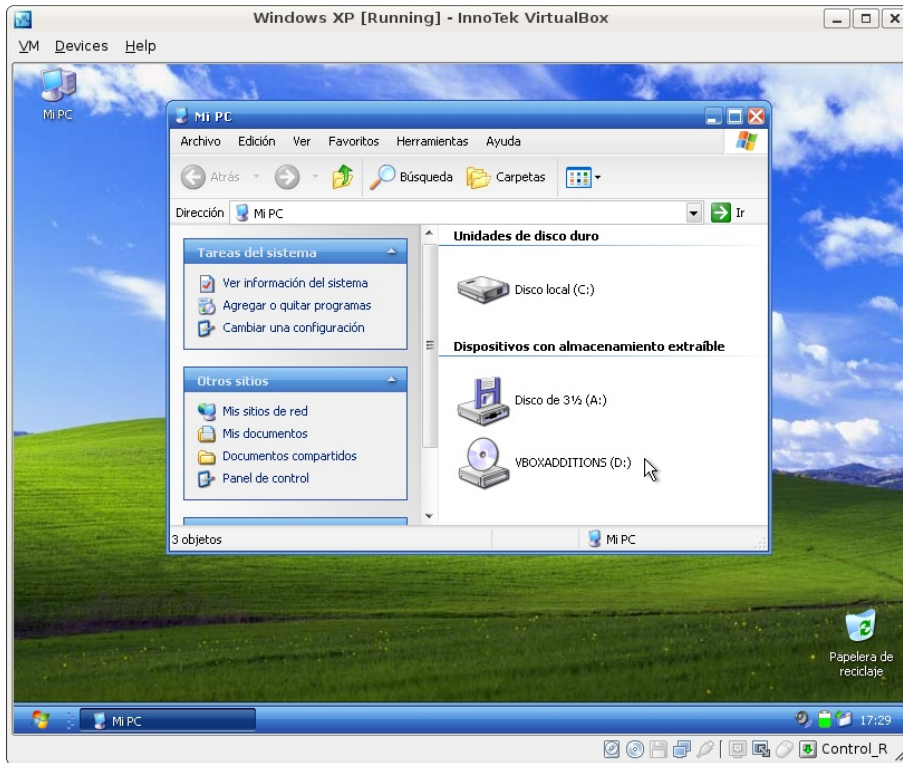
Windows XP [Running] - InnoTek VirtualBox

VM Devices Help

Mi PC

Mi PC

Archivo Edición Ver Favoritos Herramientas Ayuda

Atrás Búsqueda Carpetas

Dirección Mi PC Ir

Tareas del sistema

Ver información del sistema
Agregar o quitar programas
Cambiar una configuración

Otros sitios

Mis sitios de red
Mis documentos
Documentos compartidos
Panel de control

Unidades de disco duro

Disco local (C:)

Dispositivos con almacenamiento extraíble

Disco de 3½ (A:)

VBOXADDITIONS (D:)

3 objetos

Mi PC

Papelera de reciclaje

Mi PC

17:29

Control_R